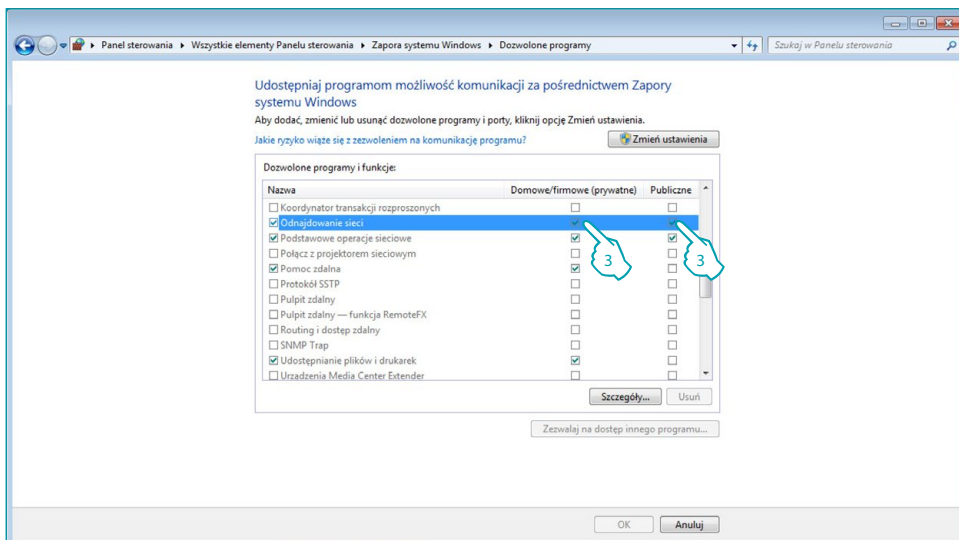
Panel sterowania ▸ Wszystkie elementy Panelu sterowania ▸ Zapora systemu Windows ▸ Dozwolone programy

Szukaj w Panelu sterowania

Udostępniaj programom możliwość komunikacji za pośrednictwem Zapory systemu Windows

Aby dodać, zmienić lub usunąć dozwolone programy i porty, kliknij opcję Zmień ustawienia.

Jakie ryzyko wiąże się z zezwoleniem na komunikację programu?

Zmień ustawienia

Dozwolone programy i funkcje:

| Nazwa | Domowe/firmowe (prywatne) | Publiczne |
|---|---|---|
| ☐ Koordynator transakcji rozproszonych | ☐ | ☐ |
| ☑ Odnajdowanie sieci | ☑ | ☑ |
| ☑ Podstawowe operacje sieciowe | ☑ | ☑ |
| ☐ Połącz z projektorem sieciowym | ☐ | ☐ |
| ☑ Pomoc zdalna | ☑ | ☐ |
| ☐ Protokół SSTP | ☐ | ☐ |
| ☐ Pulpit zdalny | ☐ | ☐ |
| ☐ Pulpit zdalny — funkcja RemoteFX | ☐ | ☐ |
| ☐ Routing i dostęp zdalny | ☐ | ☐ |
| ☐ SNMP Trap | ☐ | ☐ |
| ☑ Udostępnianie plików i drukarek | ☑ | ☐ |
| ☐ Urządzenia Media Center Extender | ☐ | ☐ |

3

3

Szczegóły... Usuń

Zezwalaj na dostęp innego programu...

OK Anuluj